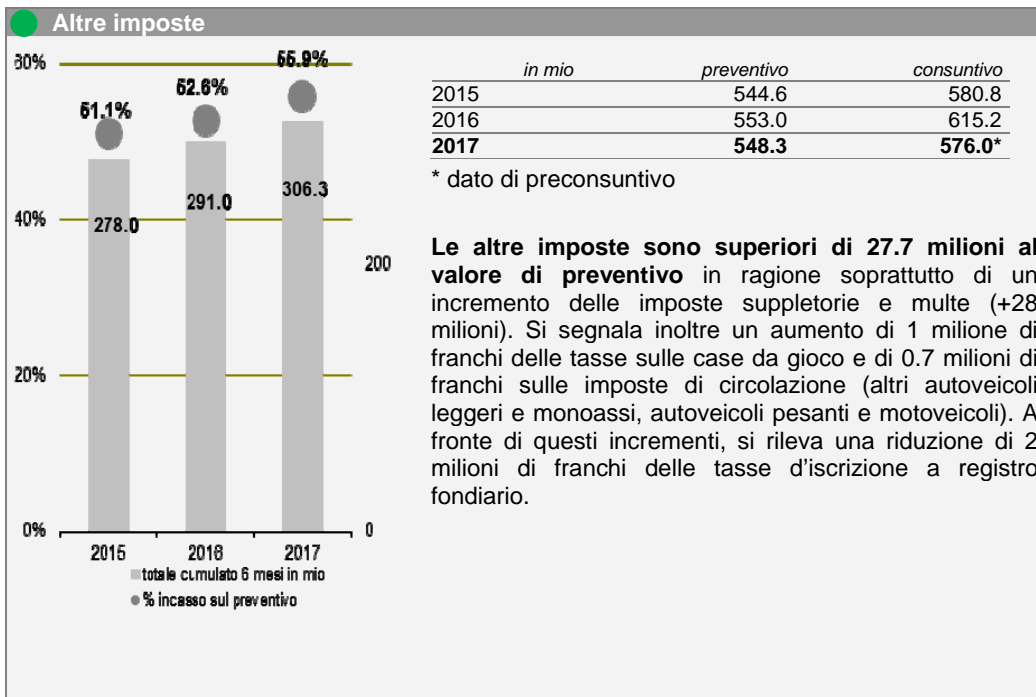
Altre imposte

60%
40%
20%
0%
200
0

51.1%
52.6%
55.9%
278.0
291.0
306.3
2015
2016
2017
totale cumulato 6 mesi in mio
% incasso sul preventivo

| in mio | preventivo | consuntivo |
|---|---|---|
| 2015 | 544.6 | 580.8 |
| 2016 | 553.0 | 615.2 |
| **2017** | **548.3** | **576.0*** |

* dato di preconsuntivo

**Le altre imposte sono superiori di 27.7 milioni al valore di preventivo** in ragione soprattutto di un incremento delle imposte suppletorie e multe (+28 milioni). Si segnala inoltre un aumento di 1 milione di franchi delle tasse sulle case da gioco e di 0.7 milioni di franchi sulle imposte di circolazione (altri autoveicoli leggeri e monoassi, autoveicoli pesanti e motoveicoli). A fronte di questi incrementi, si rileva una riduzione di 2 milioni di franchi delle tasse d'iscrizione a registro fondiario.